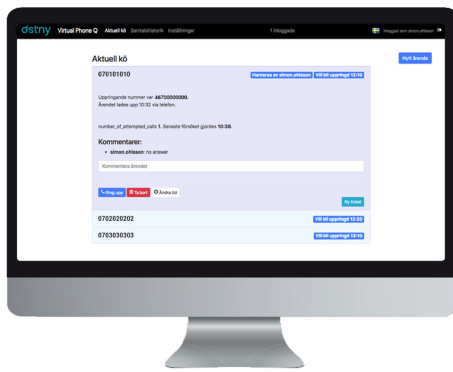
dstny Virtual Phone Q Aktuell kö Samtalshistorik Inställningar 1 inloggade Inloggad som simon.ohlsson

Aktuell kö

Nytt ärende

070101010

Hanteras av simon.ohlsson Vill bli uppringd 13:10

Uppringande nummer var 46700000000. Ärendet lades upp 10:32 via telefon.

number_of_attempted_calls 1. Senaste försöket gjordes 10:38.

Kommentarer:

• simon.ohlsson: no answer

Kommentera ärendet

Ring upp Ta bort Ändra tid

Ny ticket

0702020202

Vill bli uppringd 12:20

0703030303

Vill bli uppringd 13:10